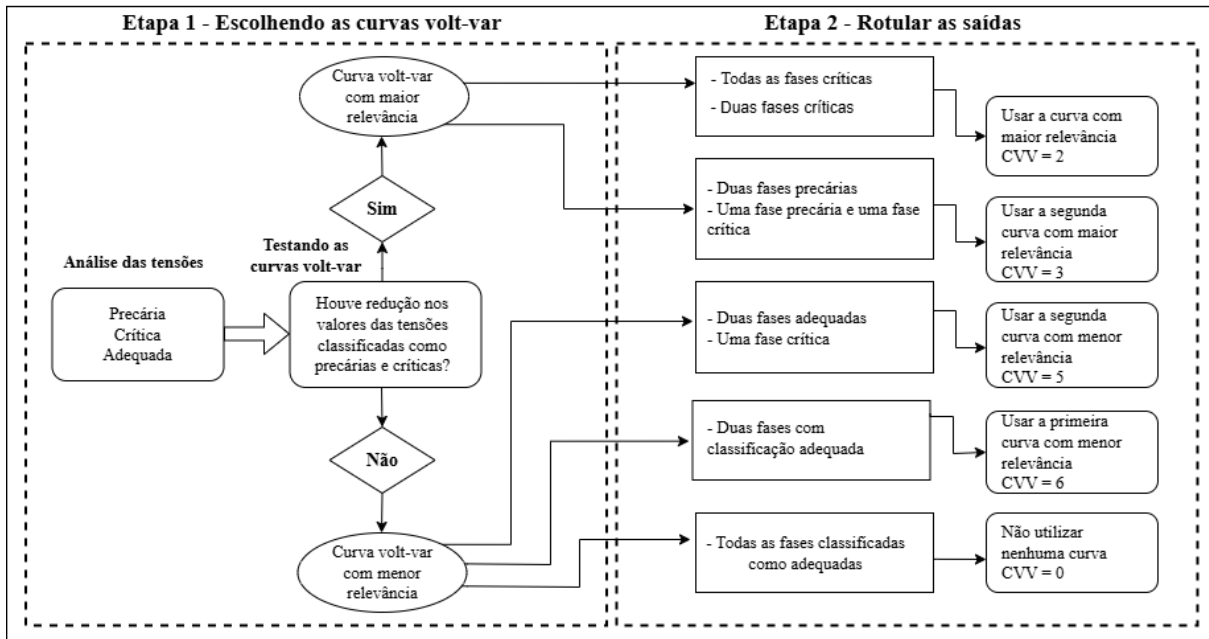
Etapa 1 - Escolhendo as curvas volt-var

Etapa 2 - Rotular as saídas

Curva volt-var com maior relevância

Sim

Testando as curvas volt-var

Análise das tensões

Precária
Crítica
Adequada

Houve redução nos valores das tensões classificadas como precárias e críticas?

Não

Curva volt-var com menor relevância

- Todas as fases críticas
- Duas fases críticas

Usar a curva com maior relevância
CVV = 2

- Duas fases precárias
- Uma fase precária e uma fase crítica

Usar a segunda curva com maior relevância
CVV = 3

- Duas fases adequadas
- Uma fase crítica

Usar a segunda curva com menor relevância
CVV = 5

- Duas fases com classificação adequada

Usar a primeira curva com menor relevância
CVV = 6

- Todas as fases classificadas como adequadas

Não utilizar nenhuma curva
CVV = 0